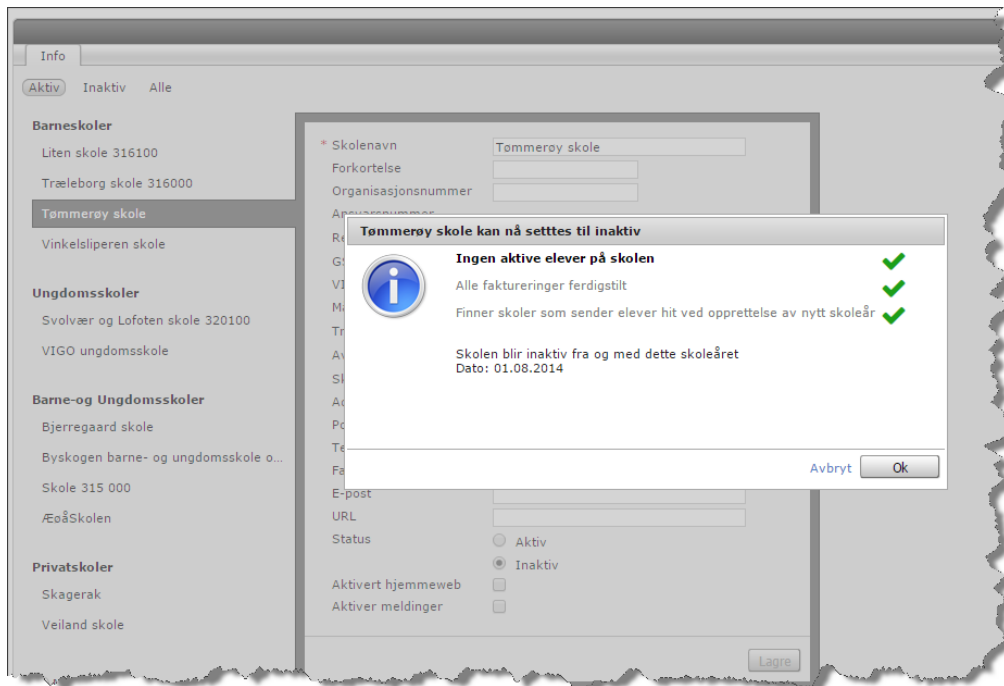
Info

Aktiv Inaktiv Alle

Barneskoler
Liten skole 316100
Træleborg skole 316000
Tømmerøy skole
Vinkelsliperen skole

Ungdomsskoler
Svolvær og Lofoten skole 320100
VIGO ungdomsskole

Barne-og Ungdomsskoler
Bjerregaard skole
Byskogen barne- og ungdomsskole o...
Skole 315 000
ÆøåSkolen

Privatskoler
Skagerak
Veiland skole

* Skolenavn Tømmerøy skole
Forkortelse
Organisasjonsnummer
E-post
URL
Status
Aktiv
Inaktiv
Aktivert hjemmeweb
Aktiver meldinger

Lagre

Tømmerøy skole kan nå setttes til inaktiv

Ingen aktive elever på skolen
Alle faktureringer ferdigstilt
Finner skoler som sender elever hit ved opprettelse av nytt skoleår

Skolen blir inaktiv fra og med dette skoleåret
Dato: 01.08.2014

Avbryt Ok